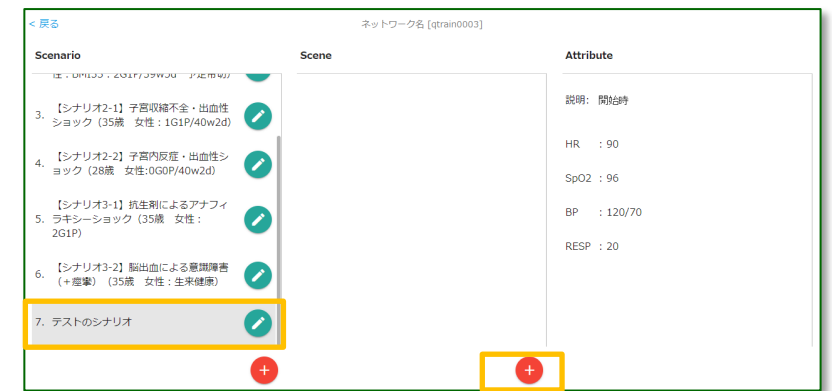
< 戻る

ネットワーク名 [qtrain0003]

Scenario

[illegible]

3. 【シナリオ2-1】子宮収縮不全・出血性ショック（35歳 女性：1G1P/40w2d）

4. 【シナリオ2-2】子宮内反症・出血性ショック（28歳 女性:0G0P/40w2d）

5. 【シナリオ3-1】抗生剤によるアナフィラキシーショック（35歳 女性：2G1P）

6. 【シナリオ3-2】脳出血による意識障害（＋痙攣）（35歳 女性：生来健康）

7. テストのシナリオ

+

Scene

+

Attribute

説明: 開始時

HR : 90

SpO2 : 96

BP : 120/70

RESP : 20